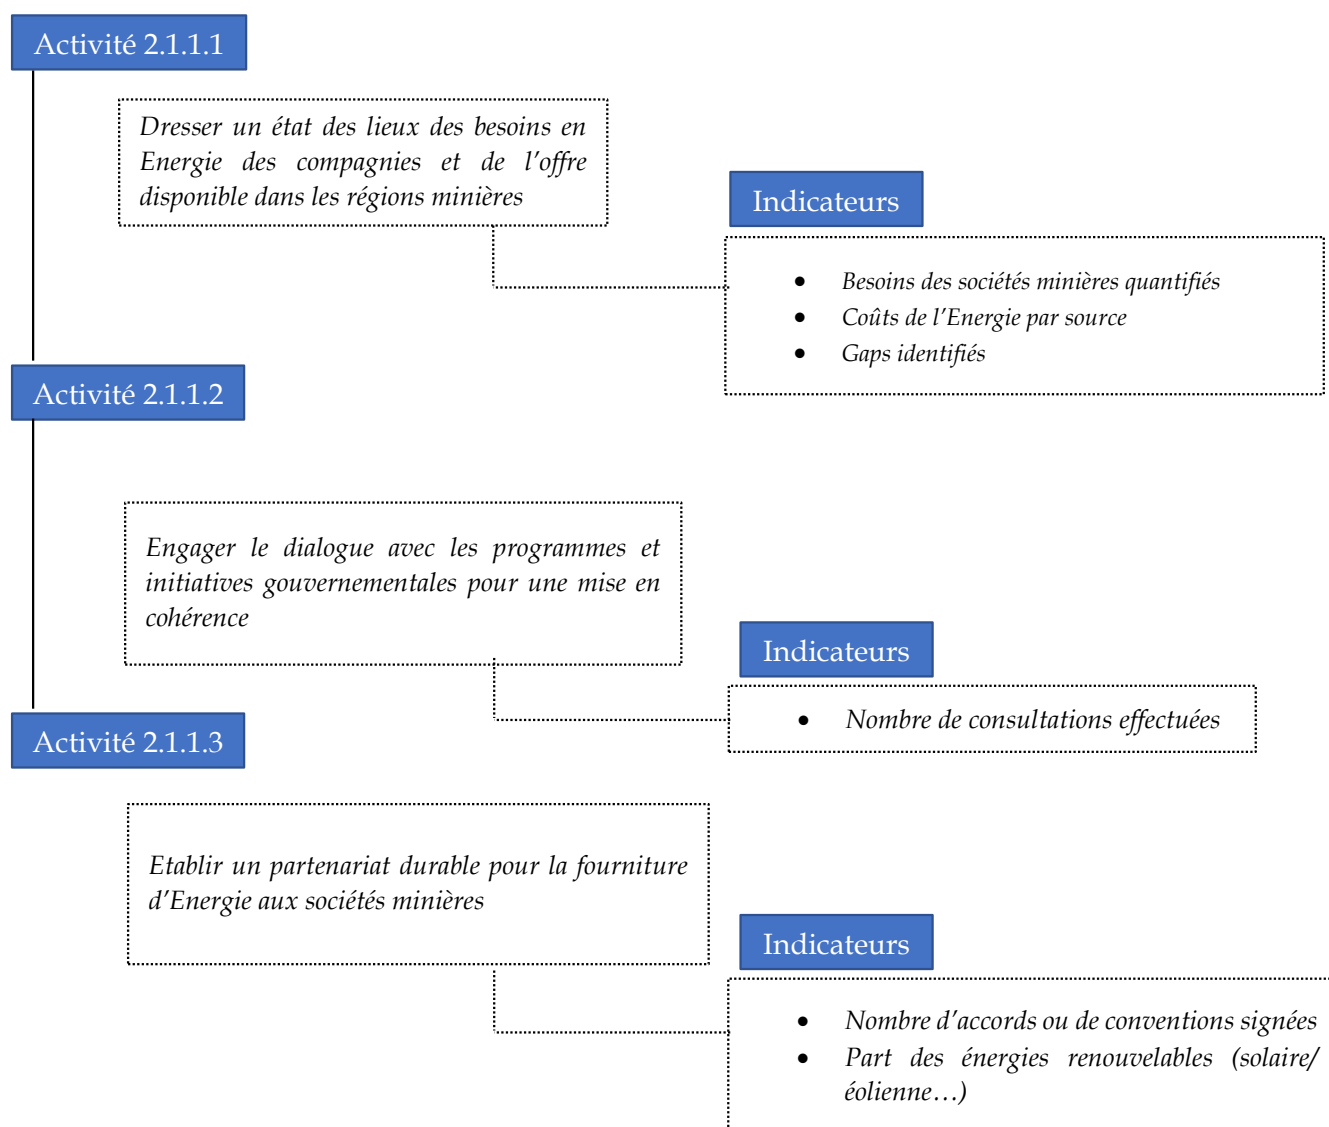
Activité 2.1.1.1

Dresser un état des lieux des besoins en Energie des compagnies et de l'offre disponible dans les régions minières

Indicateurs

- Besoins des sociétés minières quantifiés
- Coûts de l'Energie par source
- Gaps identifiés

Activité 2.1.1.2

Engager le dialogue avec les programmes et initiatives gouvernementales pour une mise en cohérence

Indicateurs

- Nombre de consultations effectuées

Activité 2.1.1.3

Etablir un partenariat durable pour la fourniture d'Energie aux sociétés minières

Indicateurs

- Nombre d'accords ou de conventions signées
- Part des énergies renouvelables (solaire/ éolienne…)